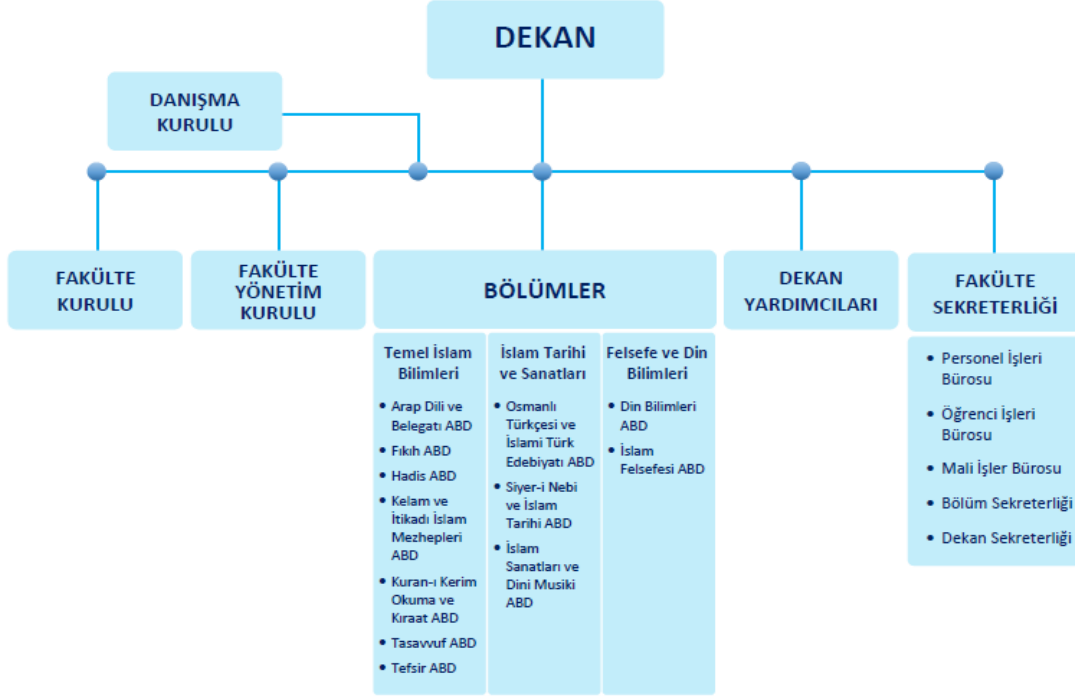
DEKAN

DANIŞMA KURULU

FAKÜLTE KURULU

FAKÜLTE YÖNETİM KURULU

BÖLÜMLER

Temel İslam Bilimleri
- Arap Dili ve Belegatı ABD
- Fıkıh ABD
- Hadis ABD
- Kelam ve İtikadı İslam Mezhepleri ABD
- Kuran-ı Kerim Okuma ve Kıraat ABD
- Tasavvuf ABD
- Tefsir ABD

İslam Tarihi ve Sanatları
- Osmanlı Türkçesi ve İslami Türk Edebiyatı ABD
- Siyer-i Nebi ve İslam Tarihi ABD
- İslam Sanatları ve Dini Musiki ABD

Felsefe ve Din Bilimleri
- Din Bilimleri ABD
- İslam Felsefesi ABD

DEKAN YARDIMCILARI

FAKÜLTE SEKRETERLİĞİ
- Personel İşleri Bürosu
- Öğrenci İşleri Bürosu
- Mali İşler Bürosu
- Bölüm Sekreterliği
- Dekan Sekreterliği